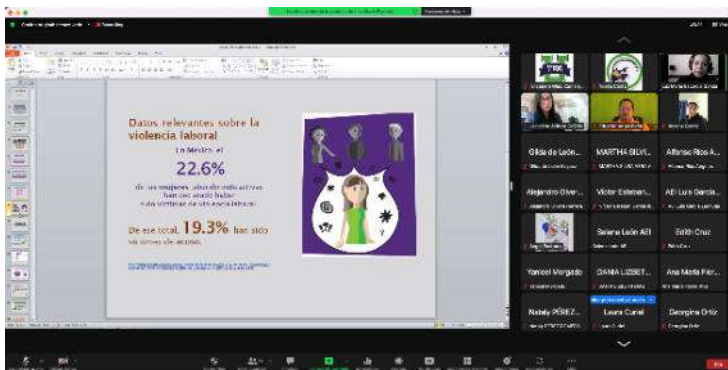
Datos relevantes sobre la violencia laboral

En México, el

22.6%

de las mujeres alguna vez ocupadas han declarado haber sido víctimas de violencia laboral.

De ese total, 19.3% han sido víctimas de acoso.

Gilda de León...
MARTHA SILVI...
Alfonso Ríos A...
Alejandro Olver...
Víctor Esteban...
Ali Luis García...
Selene León AEI
Edith Cruz
Yanicel Morgado
DANIA LIZBET...
Ana María Flor...
Nataly PÉREZ...
Laura Curiel
Georgina Ortiz